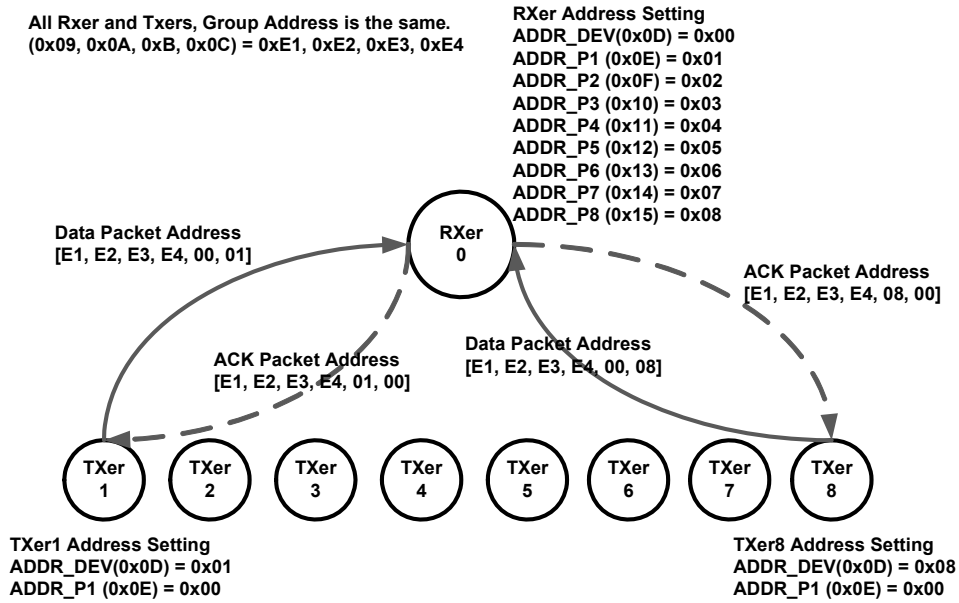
All Rxer and Txers, Group Address is the same.
(0x09, 0x0A, 0xB, 0x0C) = 0xE1, 0xE2, 0xE3, 0xE4

RXer Address Setting
ADDR_DEV(0x0D) = 0x00
ADDR_P1 (0x0E) = 0x01
ADDR_P2 (0x0F) = 0x02
ADDR_P3 (0x10) = 0x03
ADDR_P4 (0x11) = 0x04
ADDR_P5 (0x12) = 0x05
ADDR_P6 (0x13) = 0x06
ADDR_P7 (0x14) = 0x07
ADDR_P8 (0x15) = 0x08

Data Packet Address
[E1, E2, E3, E4, 00, 01]

RXer
0

ACK Packet Address
[E1, E2, E3, E4, 08, 00]

Data Packet Address
[E1, E2, E3, E4, 00, 08]

ACK Packet Address
[E1, E2, E3, E4, 01, 00]

TXer
1

TXer
2

TXer
3

TXer
4

TXer
5

TXer
6

TXer
7

TXer
8

TXer1 Address Setting
ADDR_DEV(0x0D) = 0x01
ADDR_P1 (0x0E) = 0x00

TXer8 Address Setting
ADDR_DEV(0x0D) = 0x08
ADDR_P1 (0x0E) = 0x00